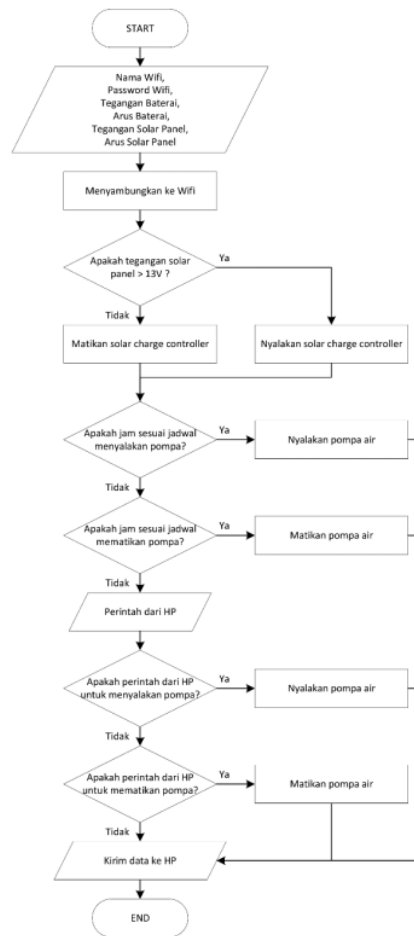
START

Nama Wifi,
Password Wifi,
Tegangan Baterai,
Arus Baterai,
Tegangan Solar Panel,
Arus Solar Panel

Menyambungkan ke Wifi

Apakah tegangan solar panel > 13V ?

Ya

Tidak

Matikan solar charge controller

Nyalakan solar charge controller

Apakah jam sesuai jadwal menyalakan pompa?

Ya

Nyalakan pompa air

Tidak

Apakah jam sesuai jadwal mematikan pompa?

Ya

Matikan pompa air

Tidak

Perintah dari HP

Apakah perintah dari HP untuk menyalakan pompa?

Ya

Nyalakan pompa air

Tidak

Apakah perintah dari HP untuk mematikan pompa?

Ya

Matikan pompa air

Tidak

Kirim data ke HP

END